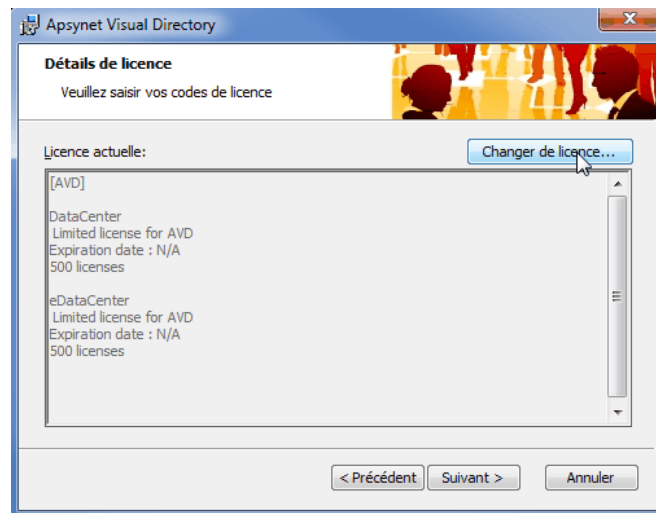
Apsynet Visual Directory

Détails de licence

Veuillez saisir vos codes de licence

Licence actuelle:

Changer de licence...

[AVD]

DataCenter
Limited license for AVD
Expiration date : N/A
500 licenses

eDataCenter
Limited license for AVD
Expiration date : N/A
500 licenses

< Précédent

Suivant >

Annuler